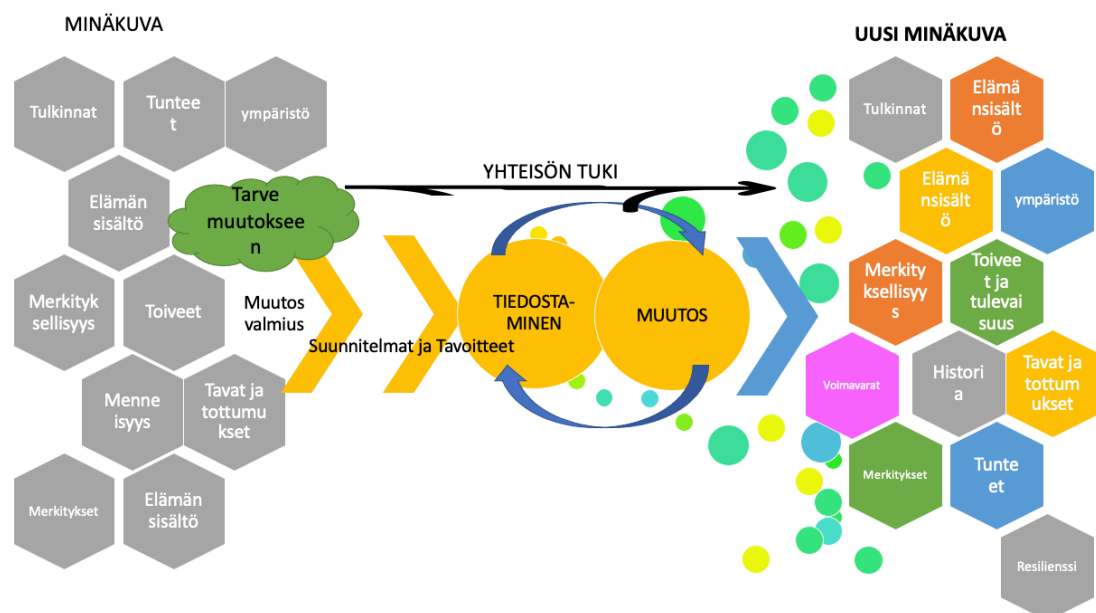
MINÄKUVA

Tulkinnat

Tuntee t

ympäristö

Elämän sisältö

Tarve muutoksee n

Merkityk sellisyys

Toiveet

Muutos valmius

Menne isyys

Tavat ja tottumu kset

Merkitykset

Elämän sisältö

Suunnitelmat ja Tavoitteet

YHTEISÖN TUKI

TIEDOSTA-MINEN

MUUTOS

UUSI MINÄKUVA

Tulkinnat

Elämä nsisält ö

Elämä nsisält ö

ympäristö

Merkity ksellisyy s

Toivee t ja tulevai suus

Voimavarat

Histori a

Tavat ja tottum ukset

Merkitykset

Tunte et

Resilienssi